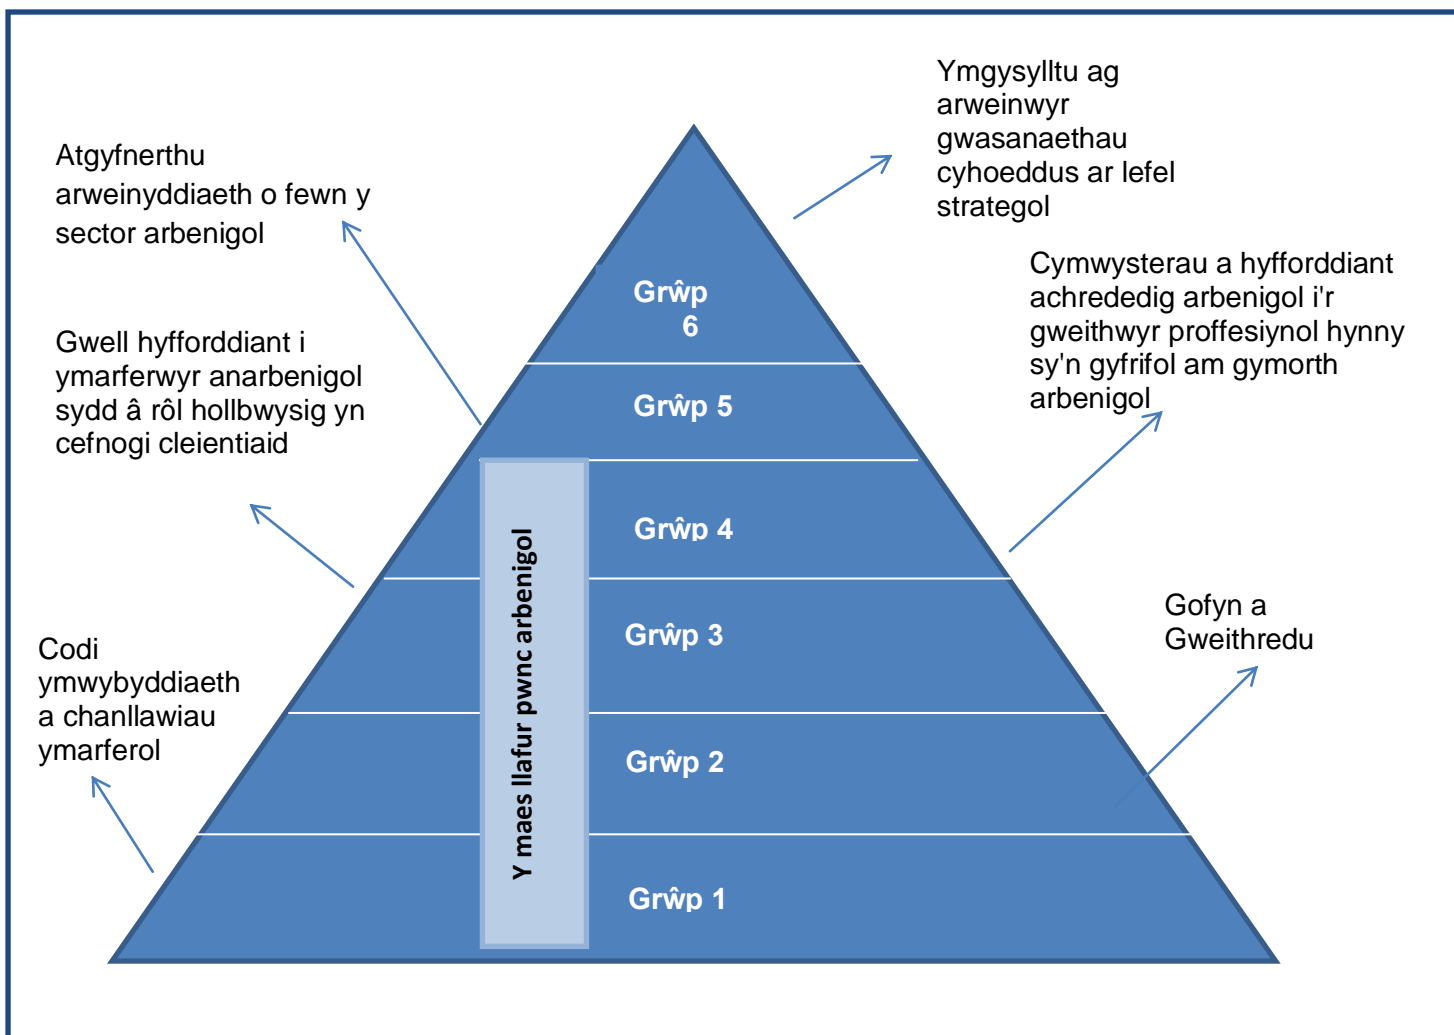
Atgyfnerthu arweinyddiaeth o fewn y sector arbenigol

Ymgysylltu ag arweinwyr gwasanaethau cyhoeddus ar lefel strategol

Cymwysterau a hyfforddiant achrededig arbenigol i'r gweithwyr proffesiynol hynny sy'n gyfrifol am gymorth arbenigol

Gwell hyfforddiant i ymarferwyr anarbenigol sydd â rôl hollbwysig yn cefnogi cleientiaid

Grŵp 6

Grŵp 5

Grŵp 4

Grŵp 3

Grŵp 2

Grŵp 1

Y maes llafur pwnc arbenigol

Gofyn a Gweithredu

Codi ymwybyddiaeth a chanllawiau ymarferol